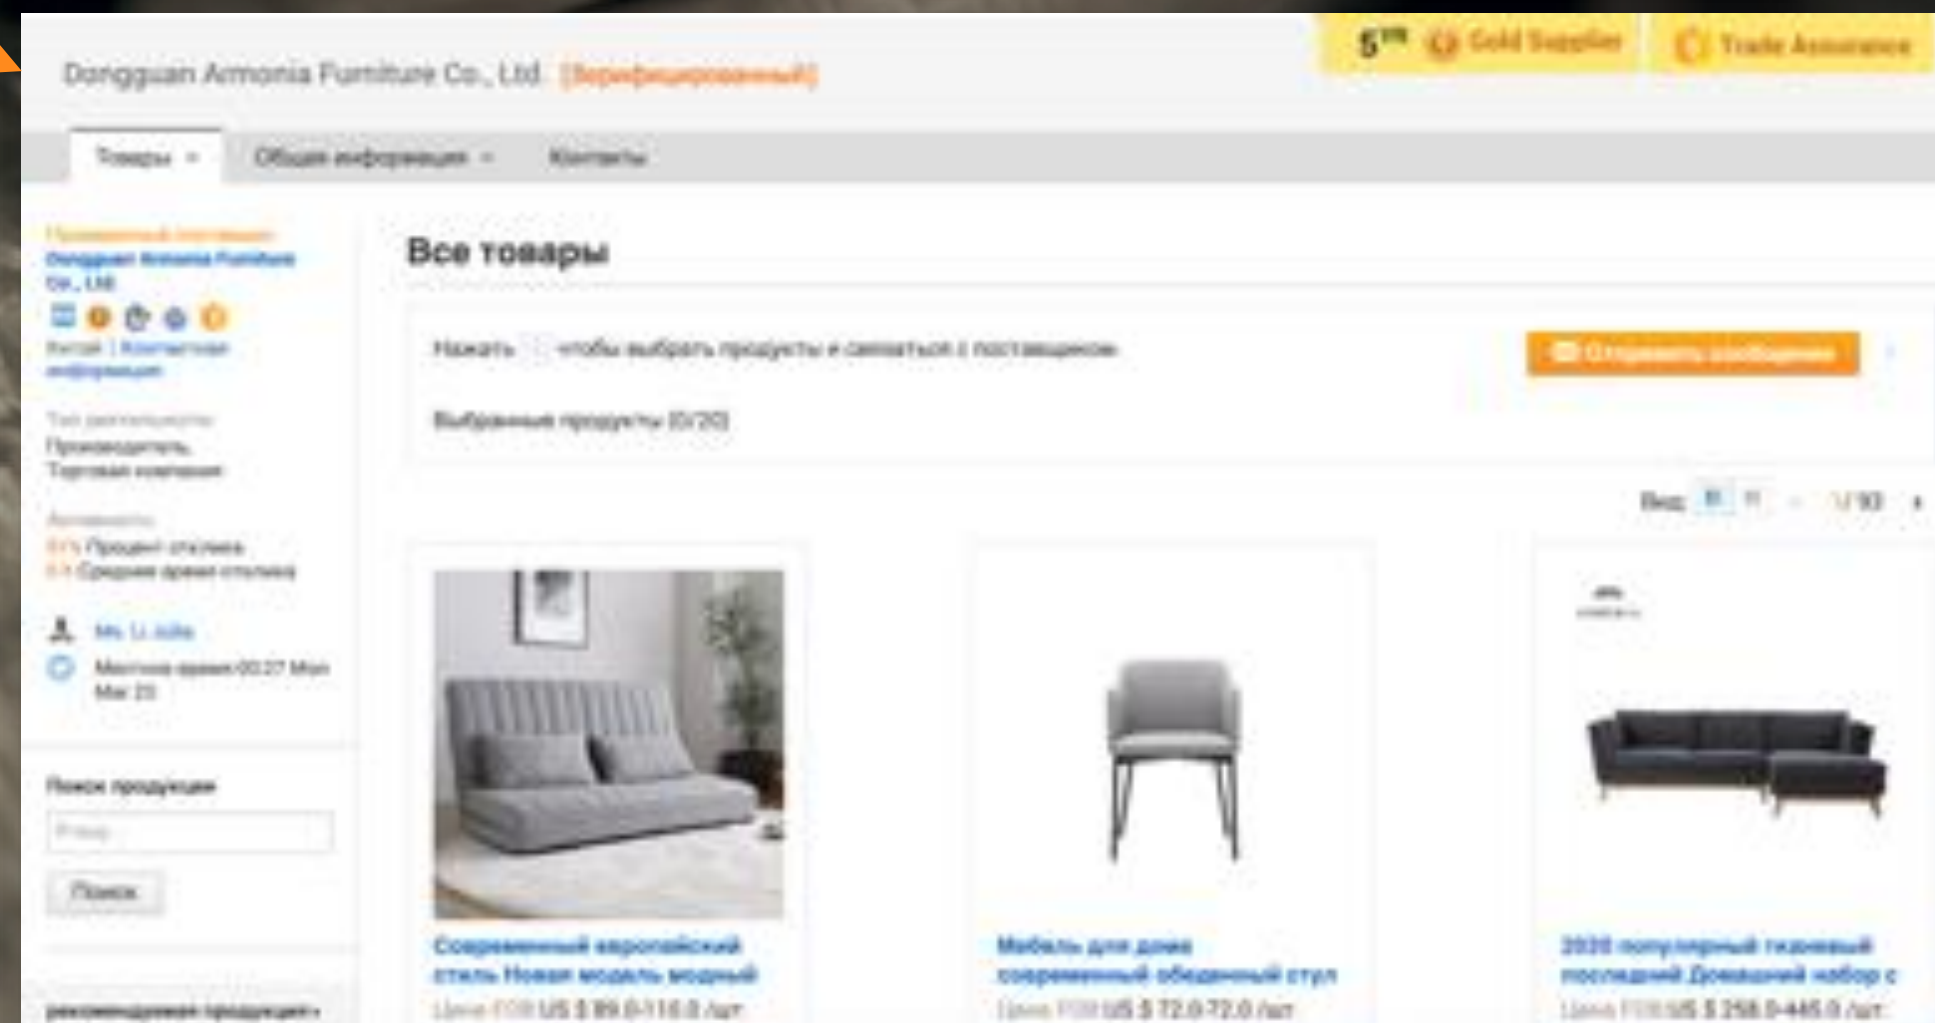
Dongguan Armonia Furniture Co., Ltd [Верифицированный]

$5^{YR}$ Gold Supplier

Trade Assurance

Товары

Общая информация

Контакты

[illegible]
Dongguan Armonia Furniture Co., Ltd

Китай | Контактная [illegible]

Тип деятельности
Производитель, Торговая компания

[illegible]
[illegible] Процент отклика
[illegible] Среднее время отклика

Ms. Li Julia

Местное время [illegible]

Поиск продукции

Поиск

рекомендуемая продукция

Все товары

Нажать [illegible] чтобы выбрать продукты и связаться с поставщиком

Отправить сообщение

Выбранные продукты (0/20)

Вид: 1/93

Современный европейский стиль Новая модель модный

Цена FOB US $ 89.0-116.0 /шт

Мебель для дома современный обеденный стул

Цена FOB US $ 72.0-72.0 /шт

2020 популярный тканевый последний Домашний набор с

Цена FOB US $ 258.0-445.0 /шт